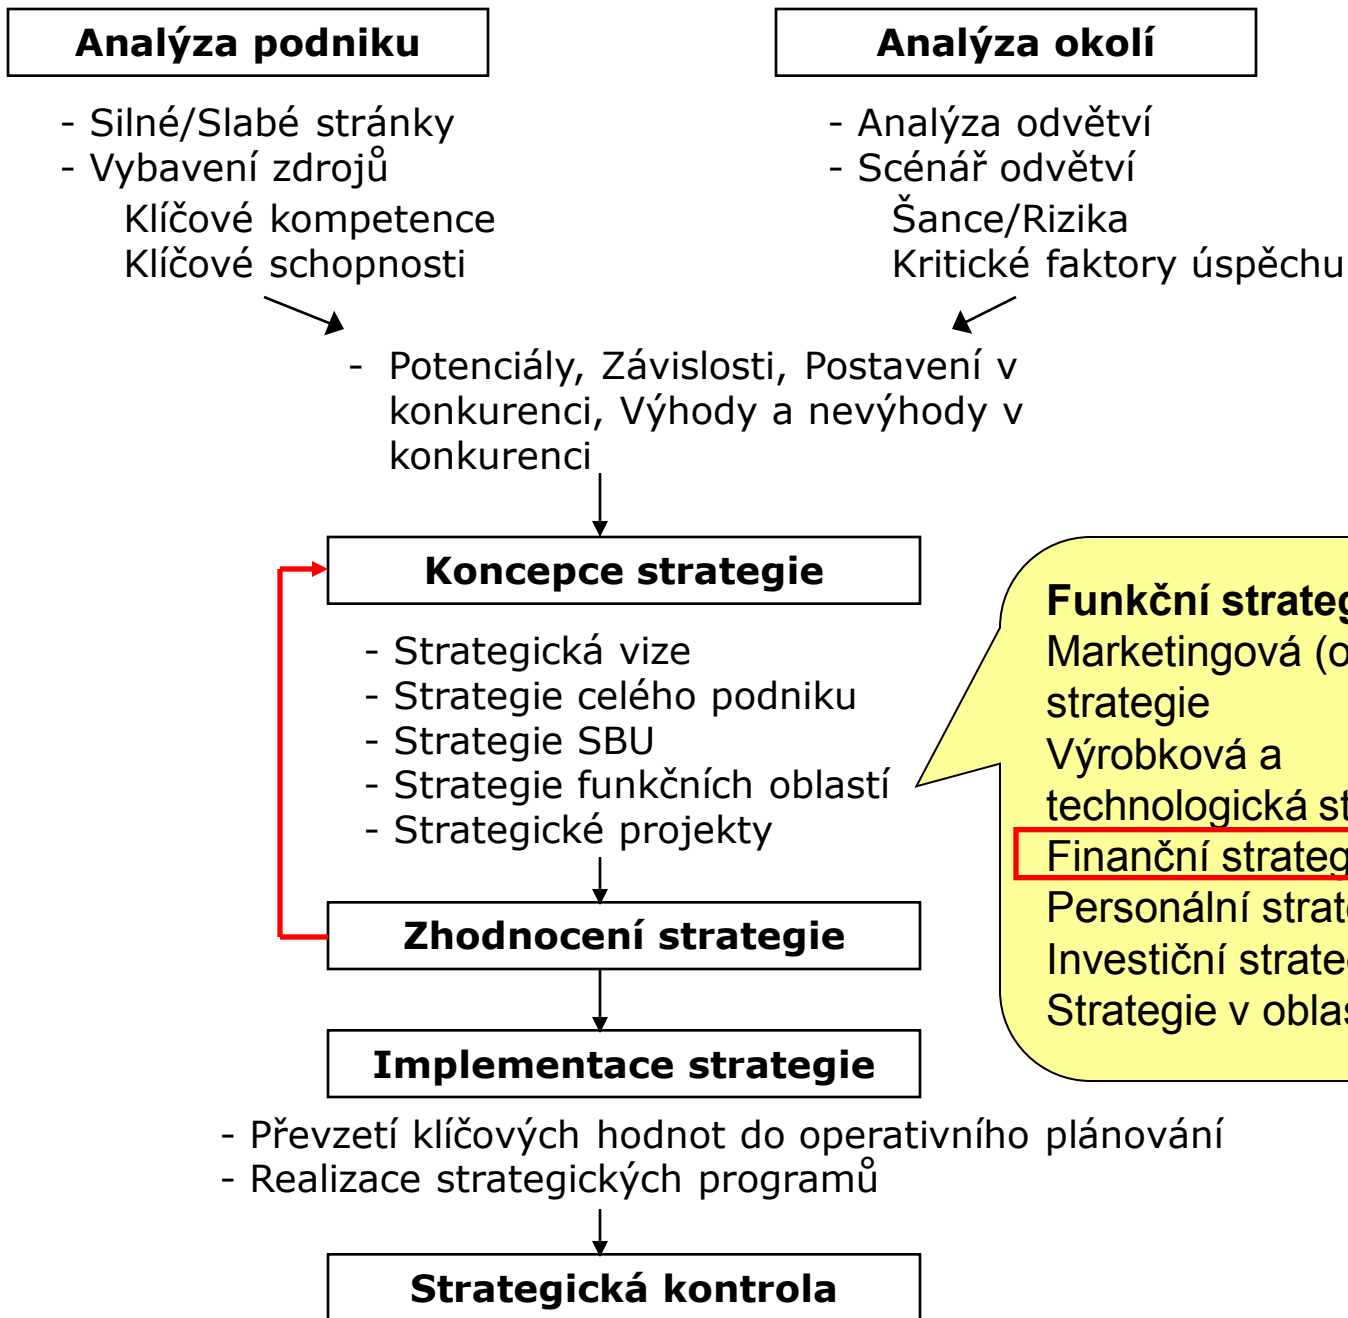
Analýza podniku

- Silné/Slabé stránky
- Vybavení zdrojů
Klíčové kompetence
Klíčové schopnosti

Analýza okolí

- Analýza odvětví
- Scénář odvětví
Šance/Rizika
Kritické faktory úspěchu

- Potenciály, Závislosti, Postavení v konkurenci, Výhody a nevýhody v konkurenci

Koncepce strategie

- Strategická vize
- Strategie celého podniku
- Strategie SBU
- Strategie funkčních oblastí
- Strategické projekty

Funkční strateg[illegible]
Marketingová (o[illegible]
strategie
Výrobková a
technologická st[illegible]
Finanční strateg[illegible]
Personální strat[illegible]
Investiční strate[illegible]
Strategie v oblas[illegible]

Zhodnocení strategie

Implementace strategie

- Převzetí klíčových hodnot do operativního plánování
- Realizace strategických programů

Strategická kontrola